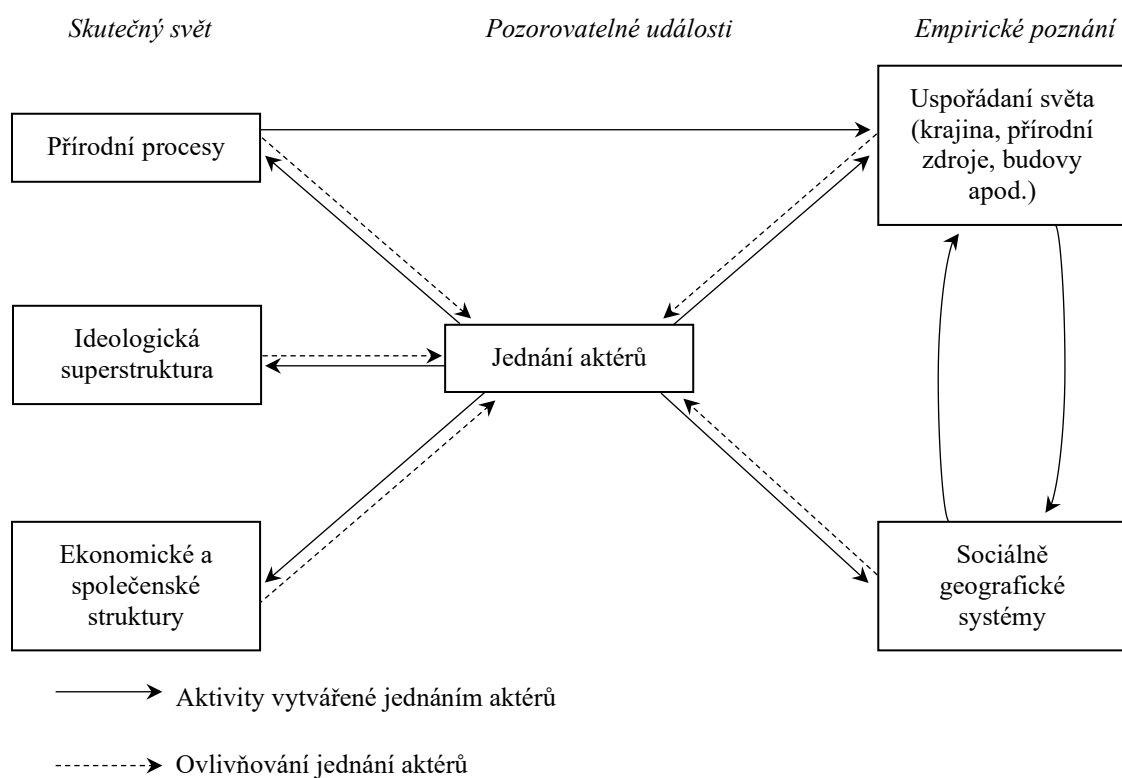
Skutečný svět

Pozorovatelné události

Empirické poznání

Přírodní procesy

Uspořádaní světa (krajina, přírodní zdroje, budovy apod.)

Ideologická superstruktura

Jednání aktérů

Ekonomické a společenské struktury

Sociálně geografické systémy

Aktivity vytvářené jednáním aktérů

Ovlivňování jednání aktérů